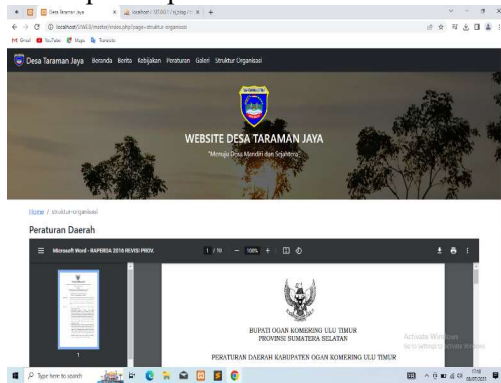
Desa Taraman Jaya
localhost / 127.0.0.1 / localhost
localhost/SIMDI/master/index.php?page=struktur-organisasi
Gmail YouTube Maps Translate

Desa Taraman Jaya Beranda Berita Kebijakan Peraturan Galeri Struktur Organisasi

WEBSITE DESA TARAMAN JAYA
"Menuju Desa Mandiri dan Sejahtera"

Home / struktur-organisasi

Peraturan Daerah

Microsoft Word - RAPERDA 2016 REVISI PROV.
1 / 16 — 100% +

1

BUPATI OGAN KOMERING ULU TIMUR
PROVINSI SUMATERA SELATAN

PERATURAN DAERAH KABUPATEN OGAN KOMERING ULU TIMUR

Activate Windows
Go to settings to activate Windows.

Type here to search